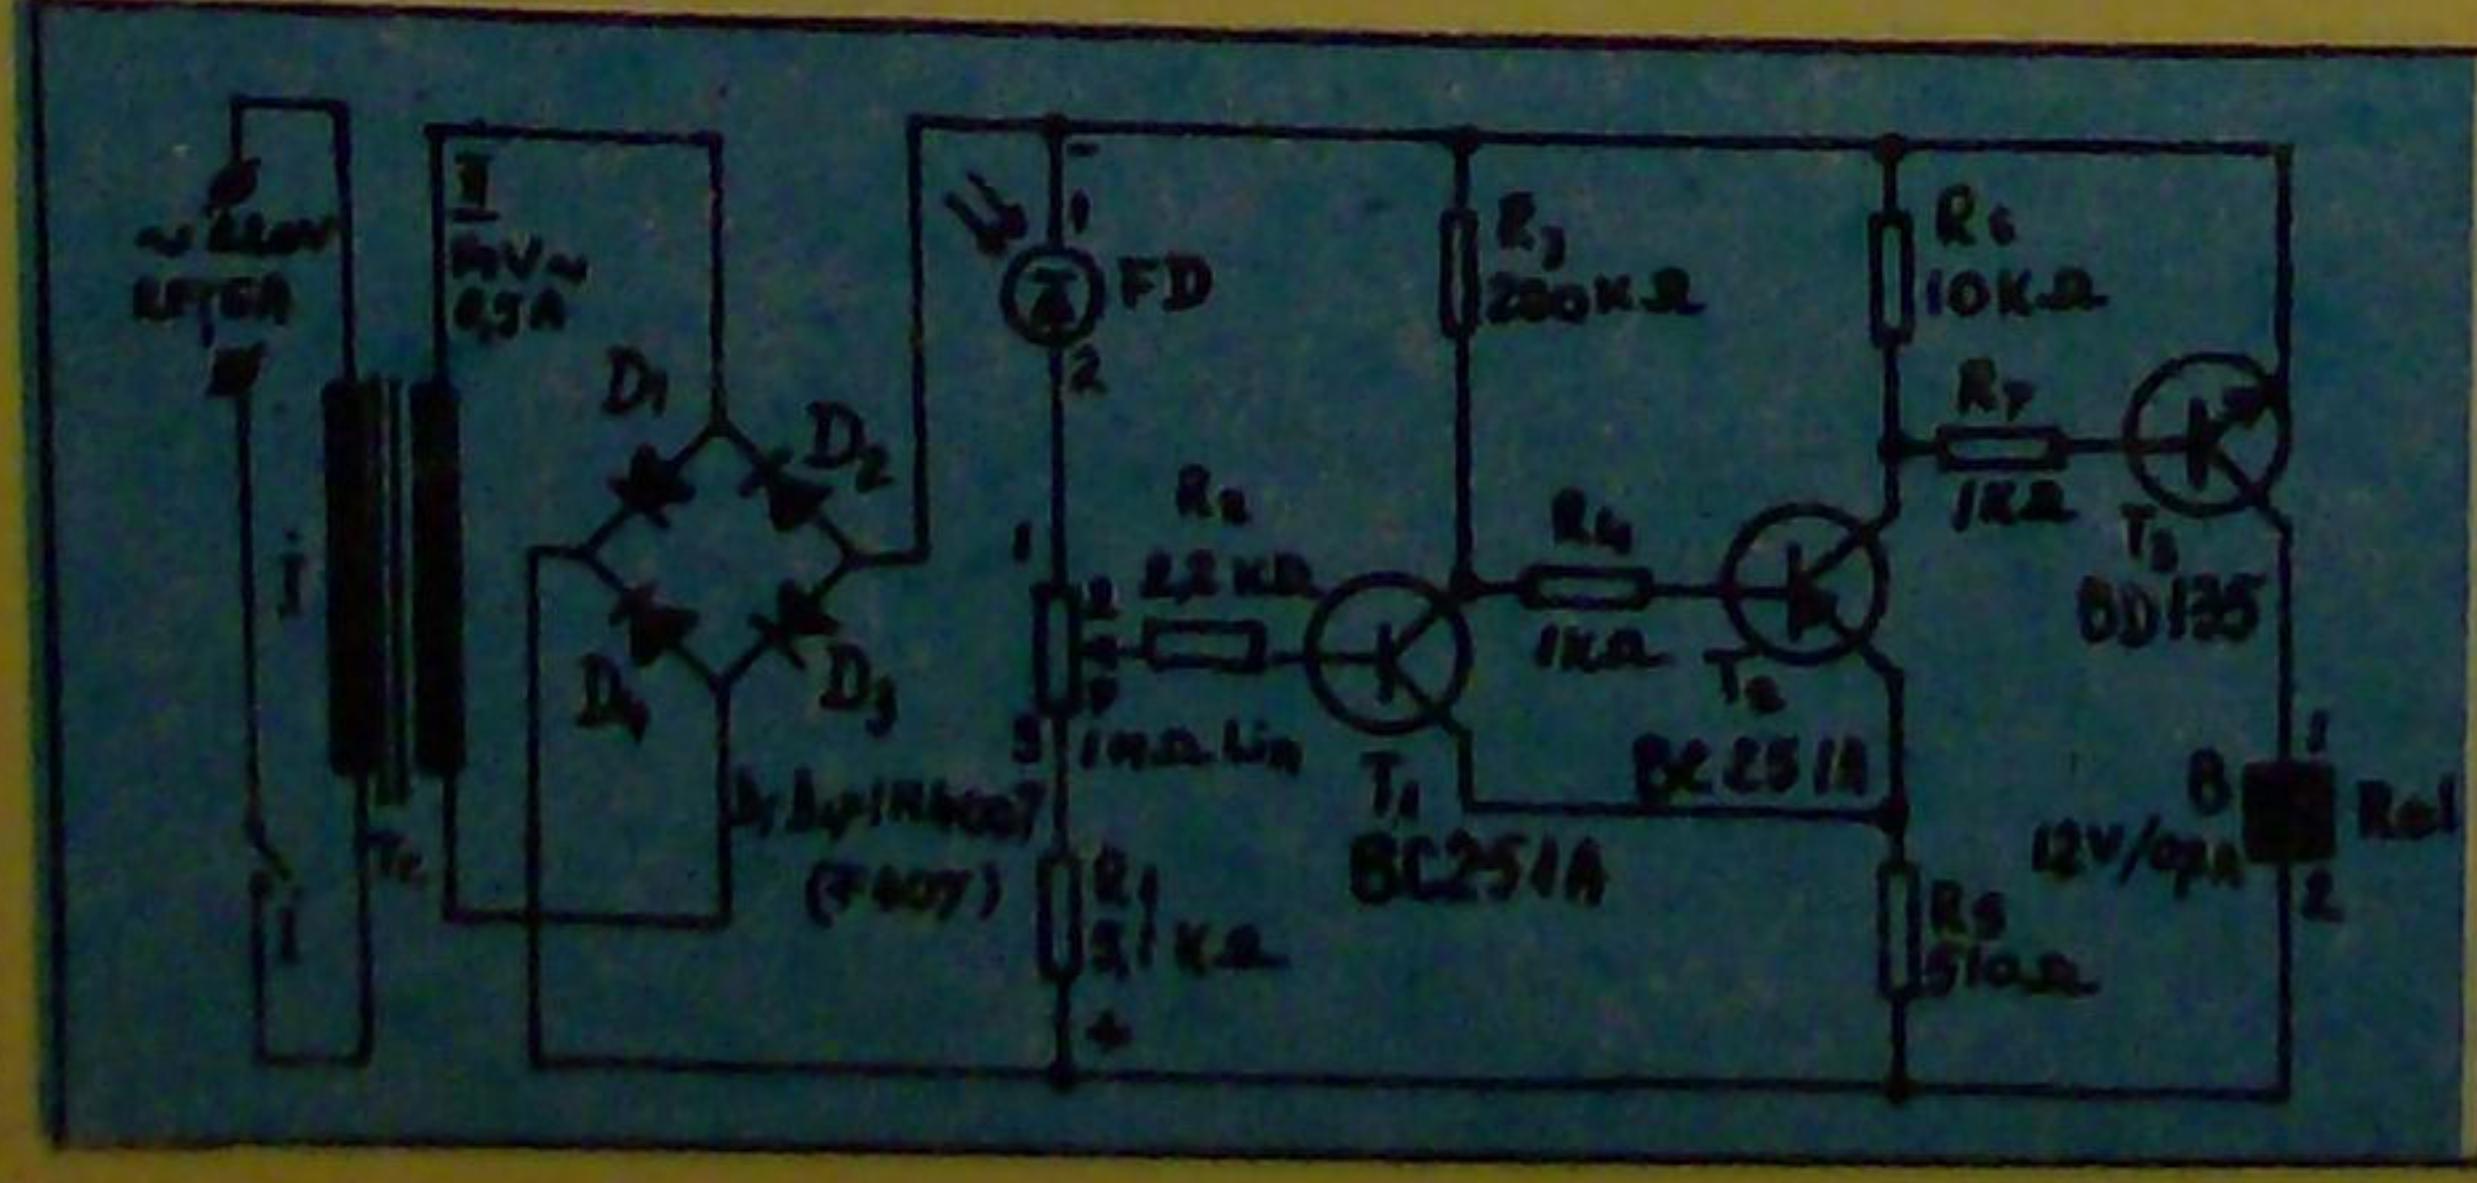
~ 220V
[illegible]
II
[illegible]V~
0,3A
-
1
FD
2
$R_3$
280KΩ
$R_6$
10KΩ
$R_7$
1KΩ
$D_1$
$D_2$
$D_3$
$D_4$
I
Tr
I
$R_2$
2,2 KΩ
$R_4$
1KΩ
1
2
3
3
1MΩ Lin
$T_1$
BC251A
$T_2$
BC251A
$T_3$
BD135
$D_1$-$D_4$ 1N4007
(F407)
$R_1$
5,1 KΩ
+
$R_5$
510Ω
1
B
12V/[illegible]
2
Rel